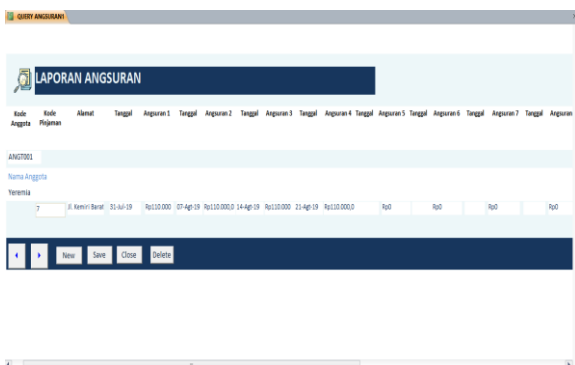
QUERY ANGSURAN1

LAPORAN ANGSURAN

| Kode Anggota | Kode Pinjaman | Alamat | Tanggal | Angsuran 1 | Tanggal | Angsuran 2 | Tanggal | Angsuran 3 | Tanggal | Angsuran 4 | Tanggal | Angsuran 5 | Tanggal | Angsuran 6 | Tanggal | Angsuran 7 | Tanggal | Angsuran |
|---|---|---|---|---|---|---|---|---|---|---|---|---|---|---|---|---|---|---|
| ANGT001 | | | | | | | | | | | | | | | | | | |
| Nama Anggota | | | | | | | | | | | | | | | | | | |
| Yeremia | | | | | | | | | | | | | | | | | | |
| | 7 | Jl. Kemiri Barat | 31-Jul-19 | Rp110.000 | 07-Agt-19 | Rp110.000,0 | 14-Agt-19 | Rp110.000 | 21-Agt-19 | Rp110.000,0 | | Rp0 | | Rp0 | | Rp0 | | Rp0 |

New Save Close Delete